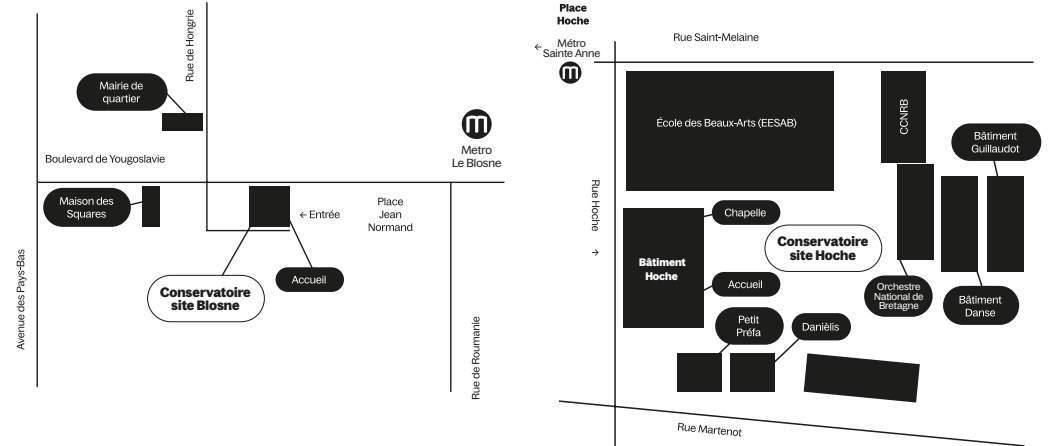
Rue de Hongrie

Mairie de quartier

Metro Le Blosne

Boulevard de Yougoslavie

Maison des Squares

← Entrée

Place Jean Normand

Accueil

Conservatoire site Blosne

Avenue des Pays-Bas

Rue de Roumanie

Place Hoche

← Métro Sainte Anne

Rue Saint-Melaine

École des Beaux-Arts (EESAB)

CCNRB

Bâtiment Guillaudot

Rue Hoche

→

Chapelle

Bâtiment Hoche

Conservatoire site Hoche

Accueil

Orchestre National de Bretagne

Bâtiment Danse

Petit Préfa

Danïèlis

Rue Martenot